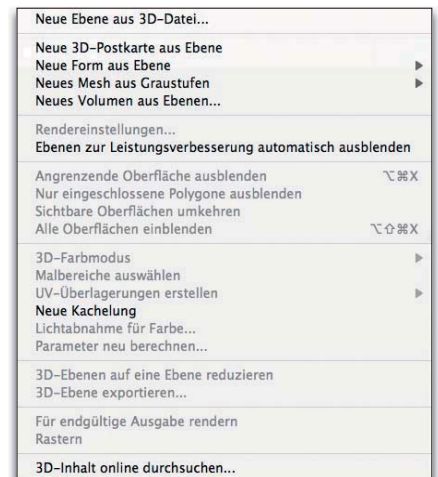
Neue Ebene aus 3D-Datei...

Neue 3D-Postkarte aus Ebene
Neue Form aus Ebene
Neues Mesh aus Graustufen
Neues Volumen aus Ebenen...

Rendereinstellungen...
Ebenen zur Leistungsverbesserung automatisch ausblenden

Angrenzende Oberfläche ausblenden ⌥⌘X
Nur eingeschlossene Polygone ausblenden
Sichtbare Oberflächen umkehren
Alle Oberflächen einblenden ⌥⇧⌘X

3D-Farbmodus
Malbereiche auswählen
UV-Überlagerungen erstellen
Neue Kachelung
Lichtabnahme für Farbe...
Parameter neu berechnen...

3D-Ebenen auf eine Ebene reduzieren
3D-Ebene exportieren...

Für endgültige Ausgabe rendern
Rastern

3D-Inhalt online durchsuchen...